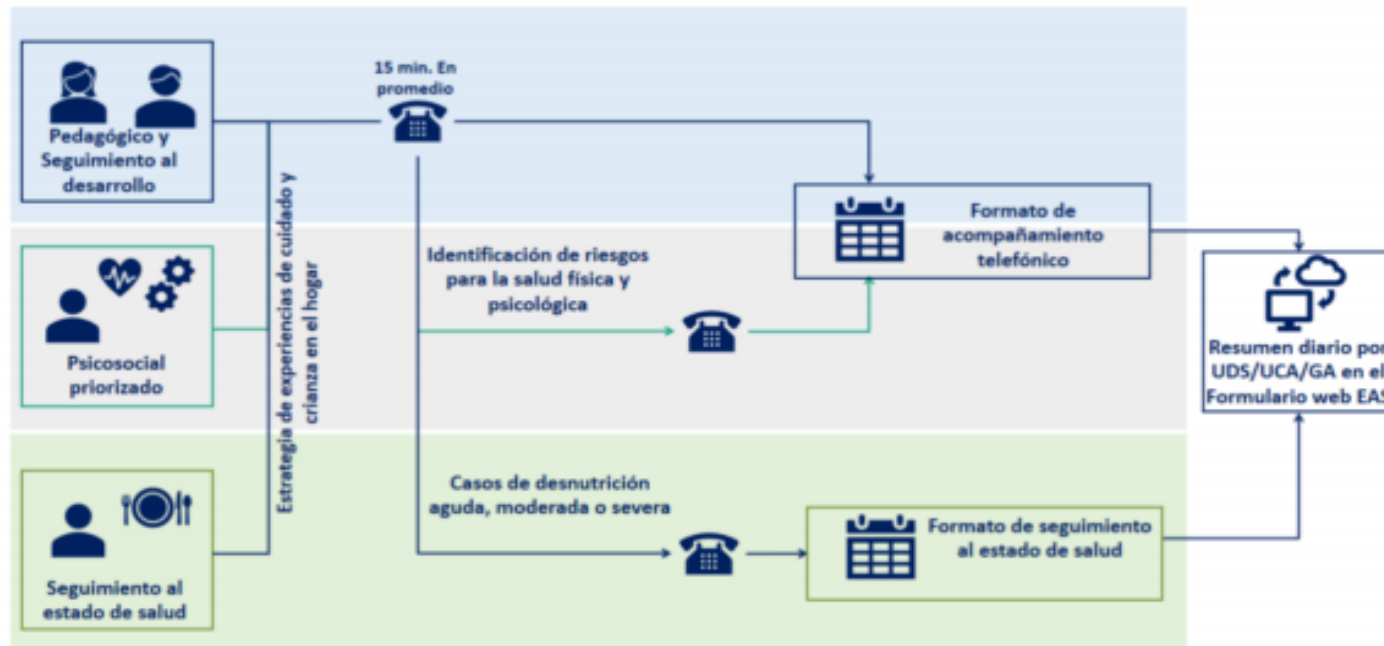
Pedagógico y Seguimiento al desarrollo

15 min. En promedio

Formato de acompañamiento telefónico

Estrategia de experiencias de cuidado y crianza en el hogar

Identificación de riesgos para la salud física y psicológica

Psicosocial priorizado

Resumen diario por UDS/UCA/GA en el Formulario web EAS

Casos de desnutrición aguda, moderada o severa

Formato de seguimiento al estado de salud

Seguimiento al estado de salud